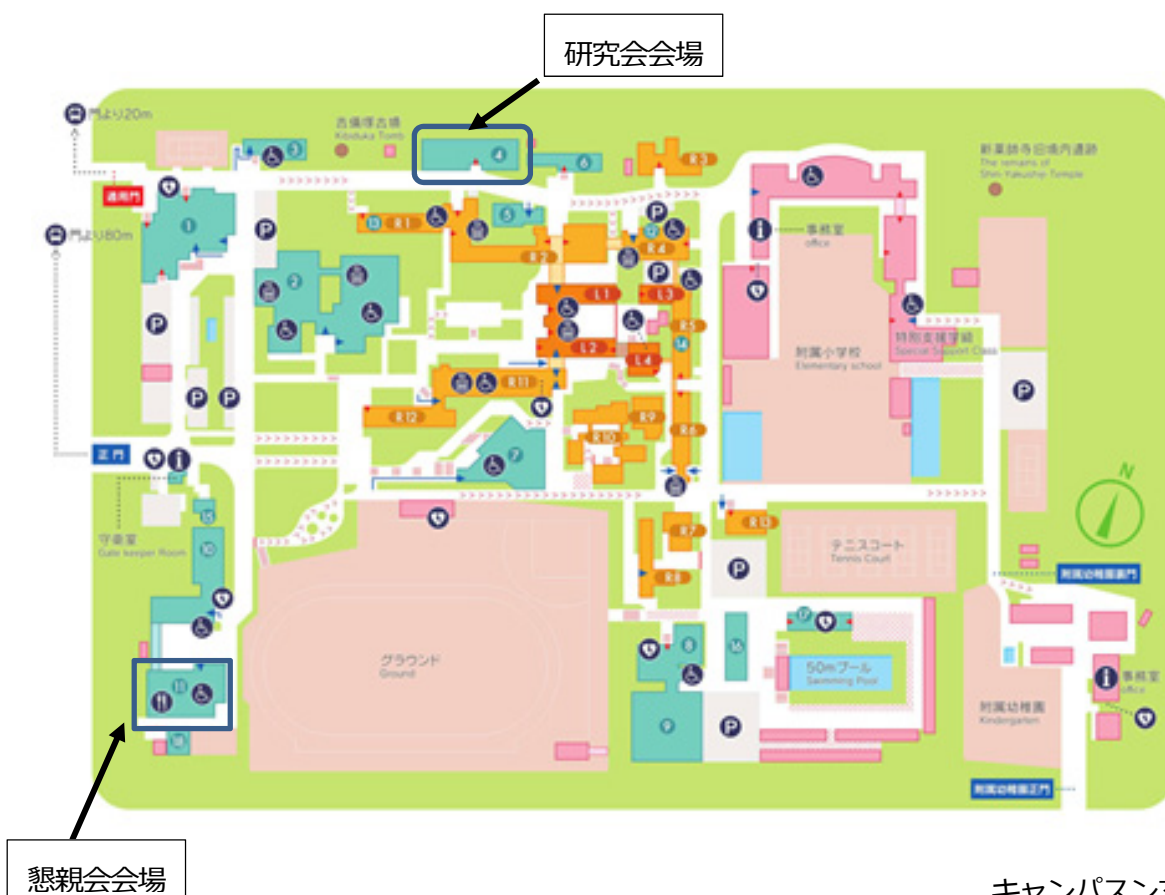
研究会会場

門より20m

古墳塚古墳
Kofuduka Tomb

新薬師寺旧境内遺跡
The remains of Shin-Yakushiji Temple

通用門

門より80m

P

R1

R2

R3

R4

L1

L3

L2

L4

R5

R6

R7

R8

R9

R10

R11

R12

R13

1

2

3

4

5

6

7

8

9

10

14

15

16

17

18

19

事務室
office

附属小学校
Elementary school

特別支援学級
Special Support Class

正門

守衛室
Gate keeper Room

テニスコート
Tennis Court

N

附属幼稚園裏門

グラウンド
Ground

50mプール
Swimming Pool

附属幼稚園
Kindergarten

事務室
office

附属幼稚園正門

懇親会会場

キャンパスマ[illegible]